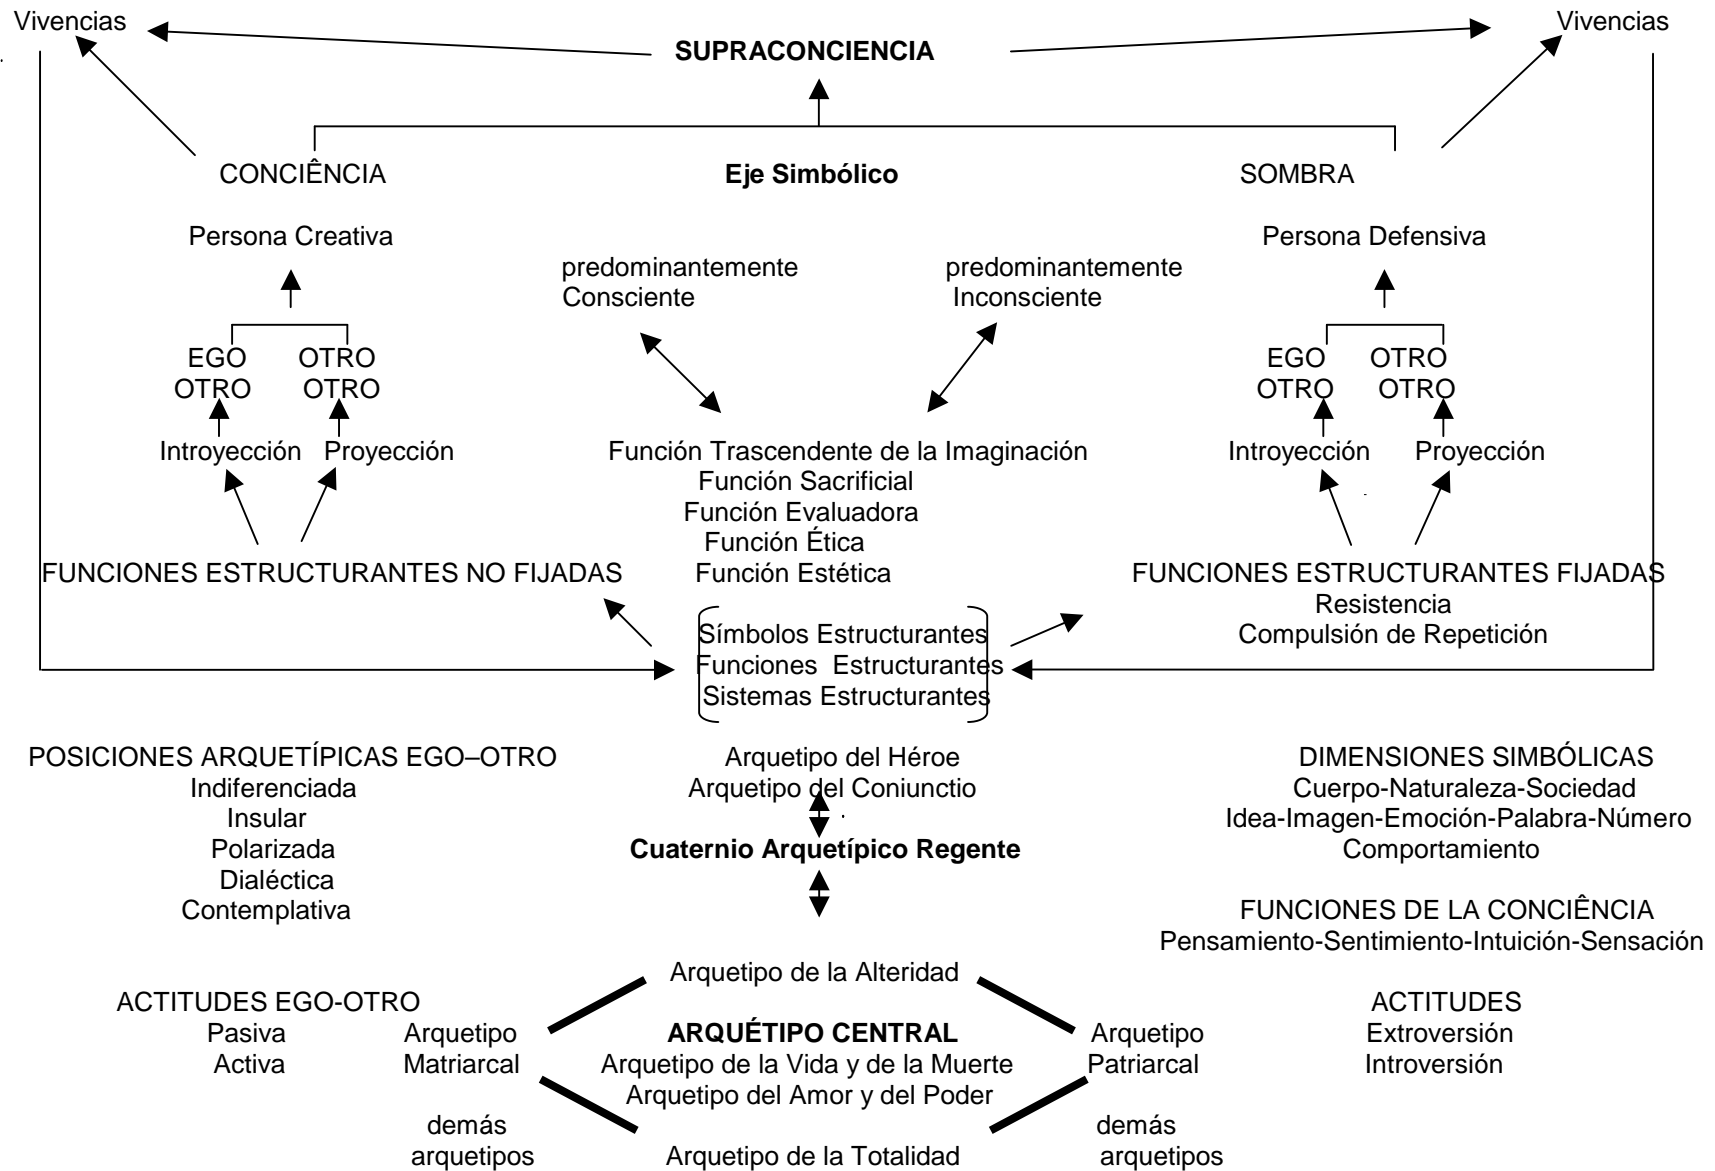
Vivencias

SUPRACONCIENCIA

Vivencias

CONCIÊNCIA

Eje Simbólico

SOMBRA

Persona Creativa

predominantemente Consciente

predominantemente Inconsciente

Persona Defensiva

EGO OTRO

OTRO OTRO

EGO OTRO

OTRO OTRO

Introyección

Proyección

Función Trascendente de la Imaginación
Función Sacrificial
Función Evaluadora
Función Ética
Función Estética

Introyección

Proyección

FUNCIONES ESTRUCTURANTES NO FIJADAS

FUNCIONES ESTRUCTURANTES FIJADAS
Resistencia
Compulsión de Repetición

Símbolos Estructurantes
Funciones Estructurantes
Sistemas Estructurantes

POSICIONES ARQUETÍPICAS EGO–OTRO
Indiferenciada
Insular
Polarizada
Dialéctica
Contemplativa

Arquetipo del Héroe
Arquetipo del Coniunctio

Cuaternio Arquetípico Regente

DIMENSIONES SIMBÓLICAS
Cuerpo-Naturaleza-Sociedad
Idea-Imagen-Emoción-Palabra-Número
Comportamiento

FUNCIONES DE LA CONCIÊNCIA
Pensamiento-Sentimiento-Intuición-Sensación

Arquetipo de la Alteridad

ACTITUDES EGO-OTRO
Pasiva
Activa

Arquetipo Matriarcal

ARQUÉTIPO CENTRAL
Arquetipo de la Vida y de la Muerte
Arquetipo del Amor y del Poder

Arquetipo Patriarcal

ACTITUDES
Extroversión
Introversión

demás arquetipos

Arquetipo de la Totalidad

demás arquetipos